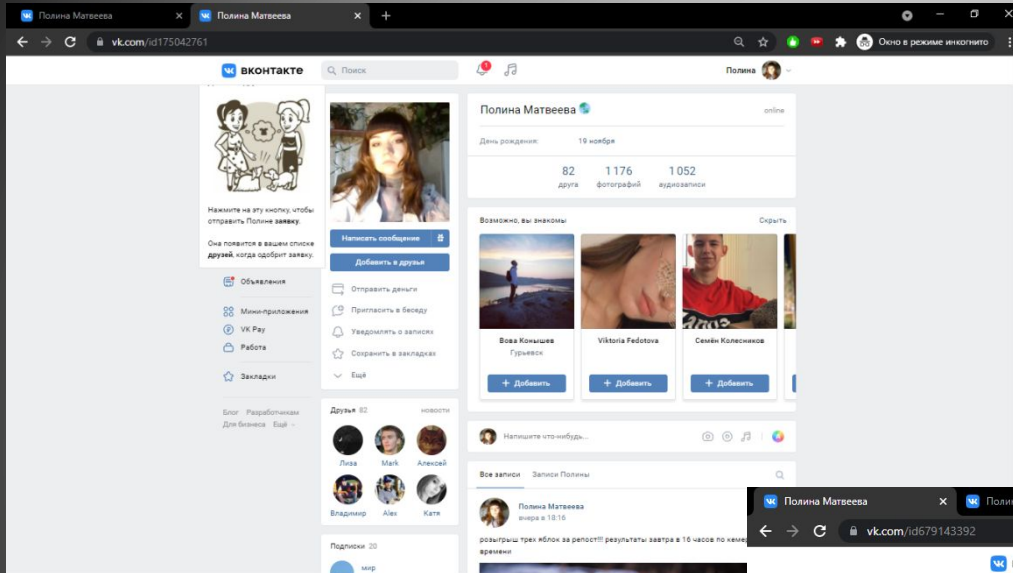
Полина Матвеева × Полина Матвеева × +

vk.com/id175042761

Окно в режиме инкогнито

вконтакте Поиск Полина

Нажмите на эту кнопку, чтобы отправить Полине заявку.

Она появится в вашем списке друзей, когда одобрит заявку.

Объявления

Мини-приложения

VK Pay

Работа

Закладки

Блог Разработчикам Для бизнеса Ещё

Написать сообщение

Добавить в друзья

Отправить деньги

Пригласить в беседу

Уведомлять о записях

Сохранить в закладках

Ещё

Друзья 82 новости

Лиза Mark Алексей

Владимир Alex Катя

Подписки 20

мир

Полина Матвеева online

День рождения: 19 ноября

| 82 | 1 176 | 1 052 |
|---|---|---|
| друга | фотографий | аудиозаписи |

Возможно, вы знакомы Скрыть

Вова Конышев
Гурьевск
+ Добавить

Viktoria Fedotova
+ Добавить

Семён Колесников
+ Добавить

Напишите что-нибудь...

Все записи Записи Полины

Полина Матвеева
вчера в 18:16

розыгрыш трех яблок за репост!!! результаты завтра в 16 часов по кемер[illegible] времени

Полина Матвеева × Полин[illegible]

vk.com/id679143392